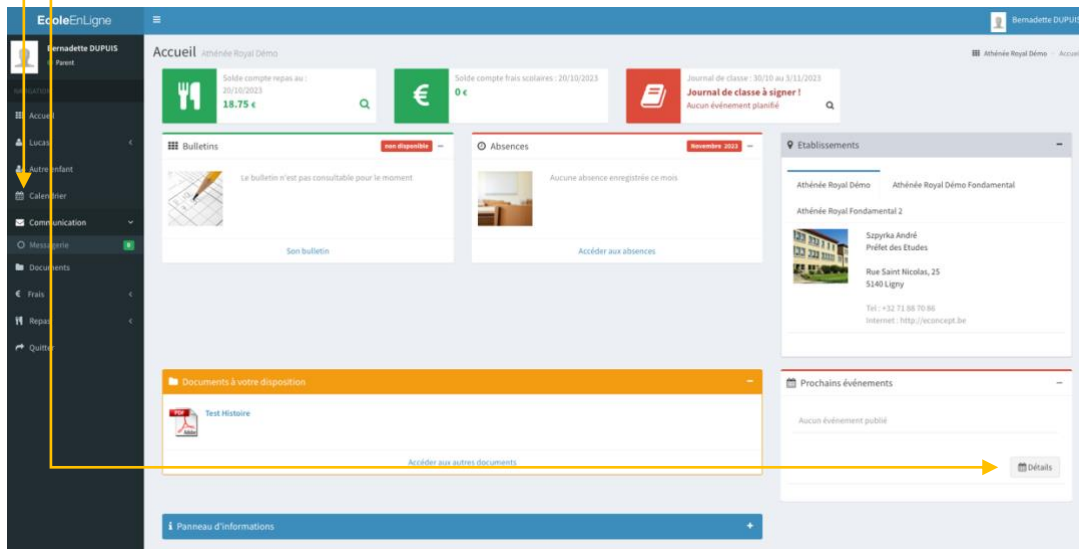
EcoleEnLigne

Bernadette DUPUIS
Parent

NAVIGATION

Accueil
Lucas
Autre enfant
Calendrier
Communication
Messagerie 0
Documents
Frais
Repas
Quitter

Bernadette DUPUIS

Accueil Athénée Royal Démo

Athénée Royal Démo > Accueil

Solde compte repas au : 20/10/2023
18.75 €

Solde compte frais scolaires : 20/10/2023
0 €

Journal de classe : 30/10 au 3/11/2023
Journal de classe à signer !
Aucun événement planifié

Bulletins
non disponible
Le bulletin n'est pas consultable pour le moment
Son bulletin

Absences
Novembre 2023
Aucune absence enregistrée ce mois
Accéder aux absences

Etablissements
Athénée Royal Démo
Athénée Royal Démo Fondamental
Athénée Royal Fondamental 2
Szpyrka André
Préfet des Etudes
Rue Saint Nicolas, 25
5140 Ligny
Tel : +32 71 88 70 86
Internet : http://econcept.be

Documents à votre disposition
Test Histoire
Accéder aux autres documents

Prochains événements
Aucun événement publié
Détails

Panneau d'informations